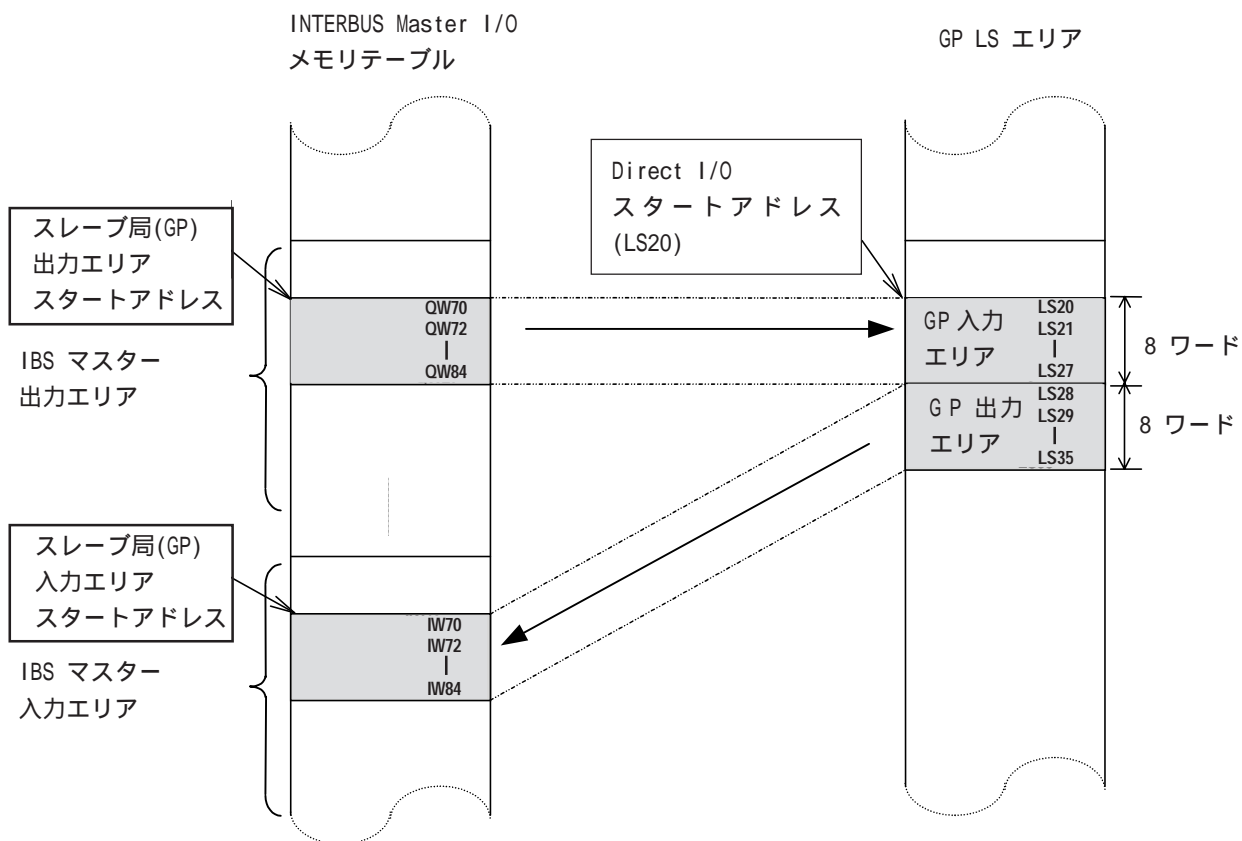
INTERBUS Master I/O
メモリテーブル

GP LS エリア

Direct I/O
スタートアドレス
(LS20)

スレーブ局(GP)
出力エリア
スタートアドレス

IBS マスター
出力エリア

QW70
QW72
|
QW84

GP 入力
エリア

LS20
LS21
|
LS27

8 ワード

GP 出力
エリア

LS28
LS29
|
LS35

8 ワード

スレーブ局(GP)
入力エリア
スタートアドレス

IBS マスター
入力エリア

IW70
IW72
|
IW84